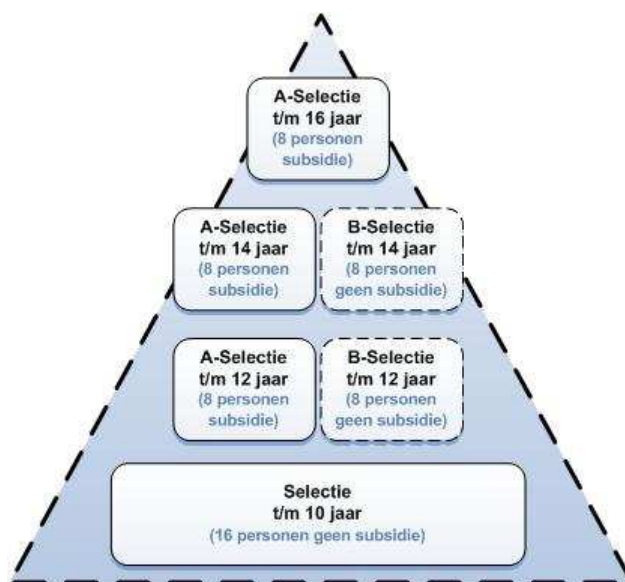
A-Selectie
t/m 16 jaar
(8 personen subsidie)

A-Selectie
t/m 14 jaar
(8 personen subsidie)

B-Selectie
t/m 14 jaar
(8 personen geen subsidie)

A-Selectie
t/m 12 jaar
(8 personen subsidie)

B-Selectie
t/m 12 jaar
(8 personen geen subsidie)

Selectie
t/m 10 jaar
(16 personen geen subsidie)